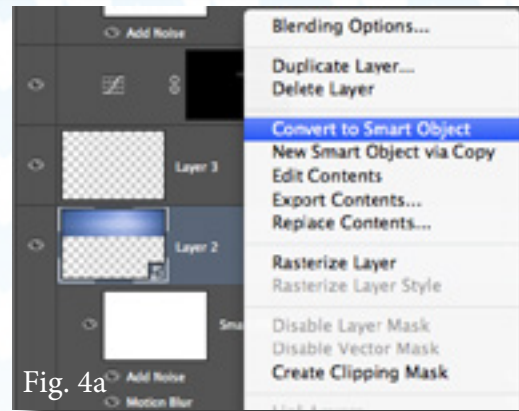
Add Noise

Layer 3

Layer 2

Sma

Add Noise

Motion Blur

Blending Options...

Duplicate Layer...
Delete Layer

Convert to Smart Object
New Smart Object via Copy
Edit Contents
Export Contents...
Replace Contents...

Rasterize Layer
Rasterize Layer Style

Disable Layer Mask
Disable Vector Mask
Create Clipping Mask

Fig. 4a